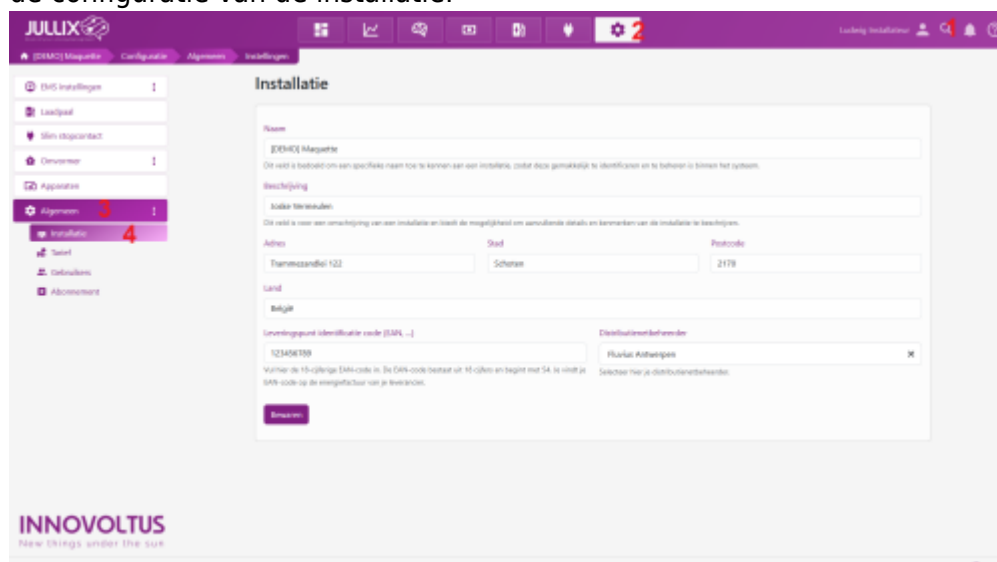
de configuratie van de installatie.

JULLIX

2

Ludwig Installateur 1

[DEMO] Marquette Configuratie Algemeen Instellingen

EMS Instellingen
Laadpaal
Slim stopcontact
Omvormer
Apparaten
Algemeen 3
Installatie 4
Tarief
Gebruikers
Abonnement

Installatie

Naam
[DEMO] Marquette
Dit veld is bedoeld om een specifieke naam toe te kennen aan een installatie, zodat deze gemakkelijk te identificeren en te beheren is binnen het systeem.

Beschrijving
Jokke Vermeulen
Dit veld is voor een omschrijving van een installatie en biedt de mogelijkheid om aanvullende details en kenmerken van de installatie te beschrijven.

Adres
Trammezandlei 122

Stad
Schoten

Postcode
2170

Land
België

Leveringspunt identificatie code (EAN, ...)
123456789
Voer hier de 18-cijferige EAN-code in. De EAN-code bestaat uit 18 cijfers en begint met 54. Je vindt je EAN-code op de energiefactuur van je leverancier.

Distributienetbeheerder
Fluvius Antwerpen
Selecteer hier je distributienetbeheerder.

Bewaren

INNOVOLTUS
New things under the sun